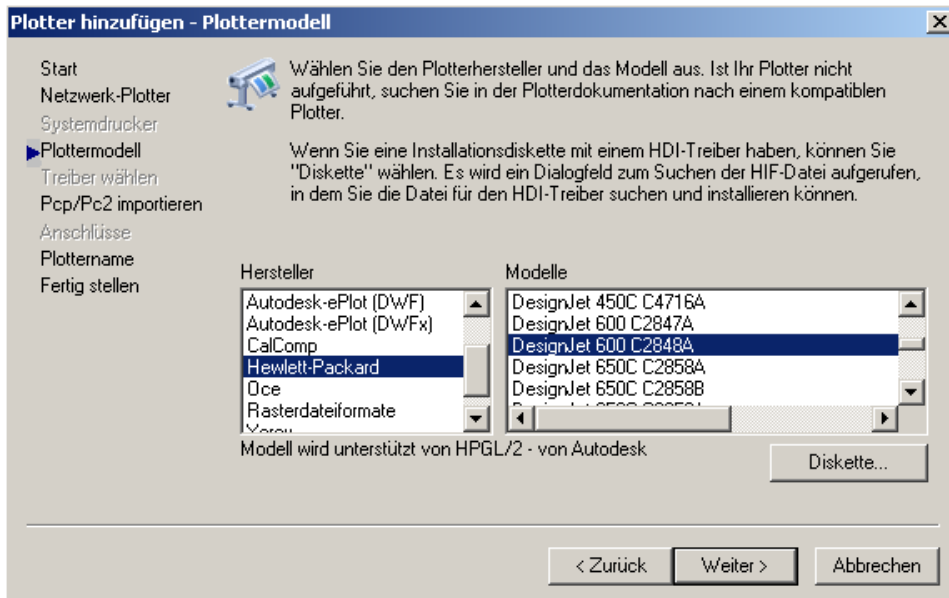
Plotter hinzufügen - Plottermodell

Start
Netzwerk-Plotter
Systemdrucker
Plottermodell
Treiber wählen
Pcp/Pc2 importieren
Anschlüsse
Plottername
Fertig stellen

Wählen Sie den Plotterhersteller und das Modell aus. Ist Ihr Plotter nicht aufgeführt, suchen Sie in der Plotterdokumentation nach einem kompatiblen Plotter.

Wenn Sie eine Installationsdiskette mit einem HDI-Treiber haben, können Sie "Diskette" wählen. Es wird ein Dialogfeld zum Suchen der HIF-Datei aufgerufen, in dem Sie die Datei für den HDI-Treiber suchen und installieren können.

Hersteller
Autodesk-ePlot (DWF)
Autodesk-ePlot (DWFx)
CalComp
Hewlett-Packard
Oce
Rasterdateiformate
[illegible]

Modelle
DesignJet 450C C4716A
DesignJet 600 C2847A
DesignJet 600 C2848A
DesignJet 650C C2858A
DesignJet 650C C2858B
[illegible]

Modell wird unterstützt von HPGL/2 - von Autodesk

Diskette...

< Zurück
Weiter >
Abbrechen